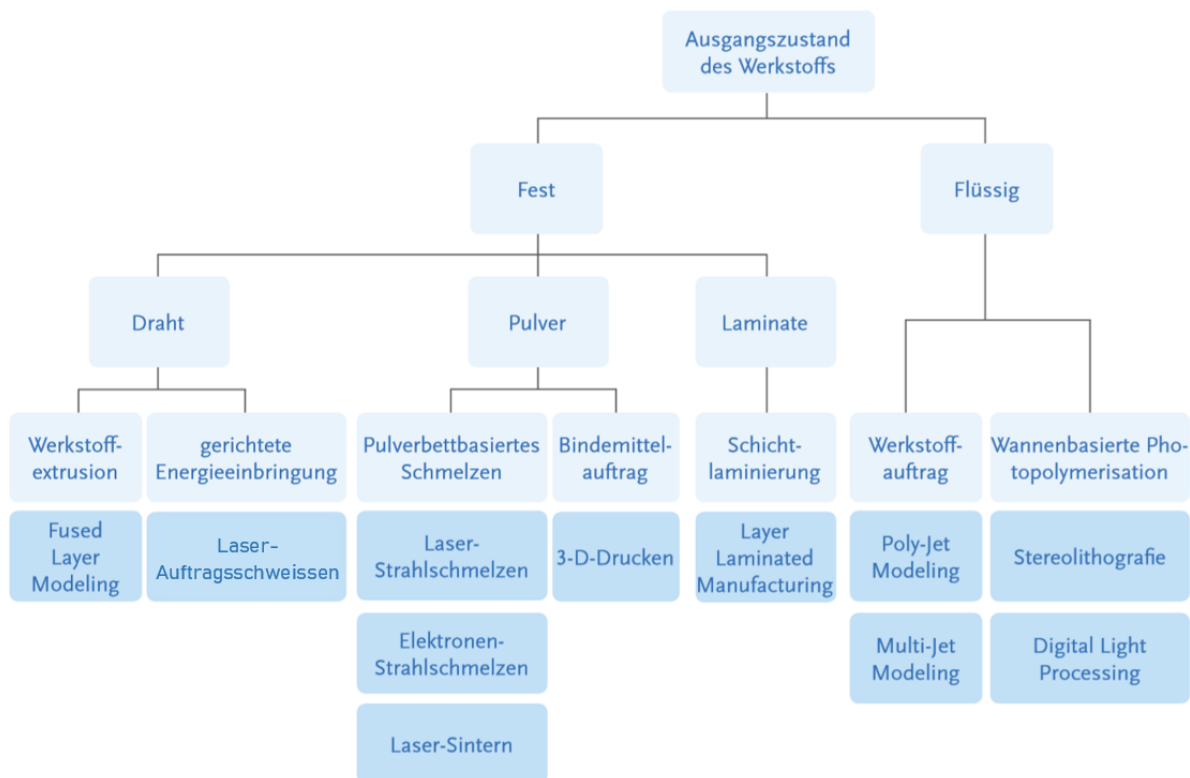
Ausgangszustand des Werkstoffs

Fest

Flüssig

Draht

Pulver

Laminate

Werkstoffextrusion

gerichtete Energieeinbringung

Pulverbettbasiertes Schmelzen

Bindemittelauftrag

Schichtlaminierung

Werkstoffauftrag

Wannenbasierte Photopolymerisation

Fused Layer Modeling

Laser-Auftragsschweissen

Laser-Strahlschmelzen

Elektronen-Strahlschmelzen

Laser-Sintern

3-D-Drucken

Layer Laminated Manufacturing

Poly-Jet Modeling

Multi-Jet Modeling

Stereolithografie

Digital Light Processing